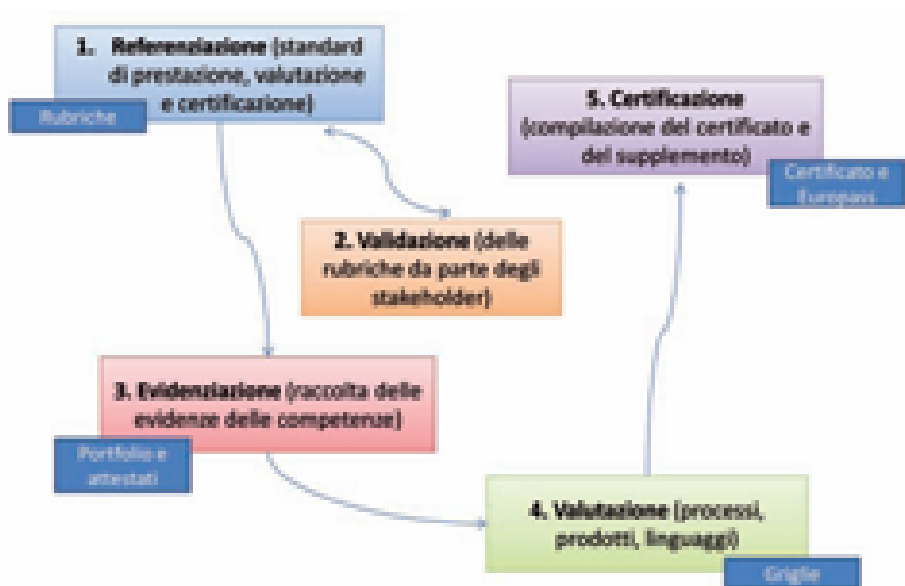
1. Referenziazione (standard di prestazione, valutazione e certificazione)

Rubriche

5. Certificazione (compilazione del certificato e del supplemento)

Certificato e Europass

2. Validazione (delle rubriche da parte degli stakeholder)

3. Evidenziazione (raccolta delle evidenze delle competenze)

Portfolio e attestati

4. Valutazione (processi, prodotti, linguaggi)

Griglie